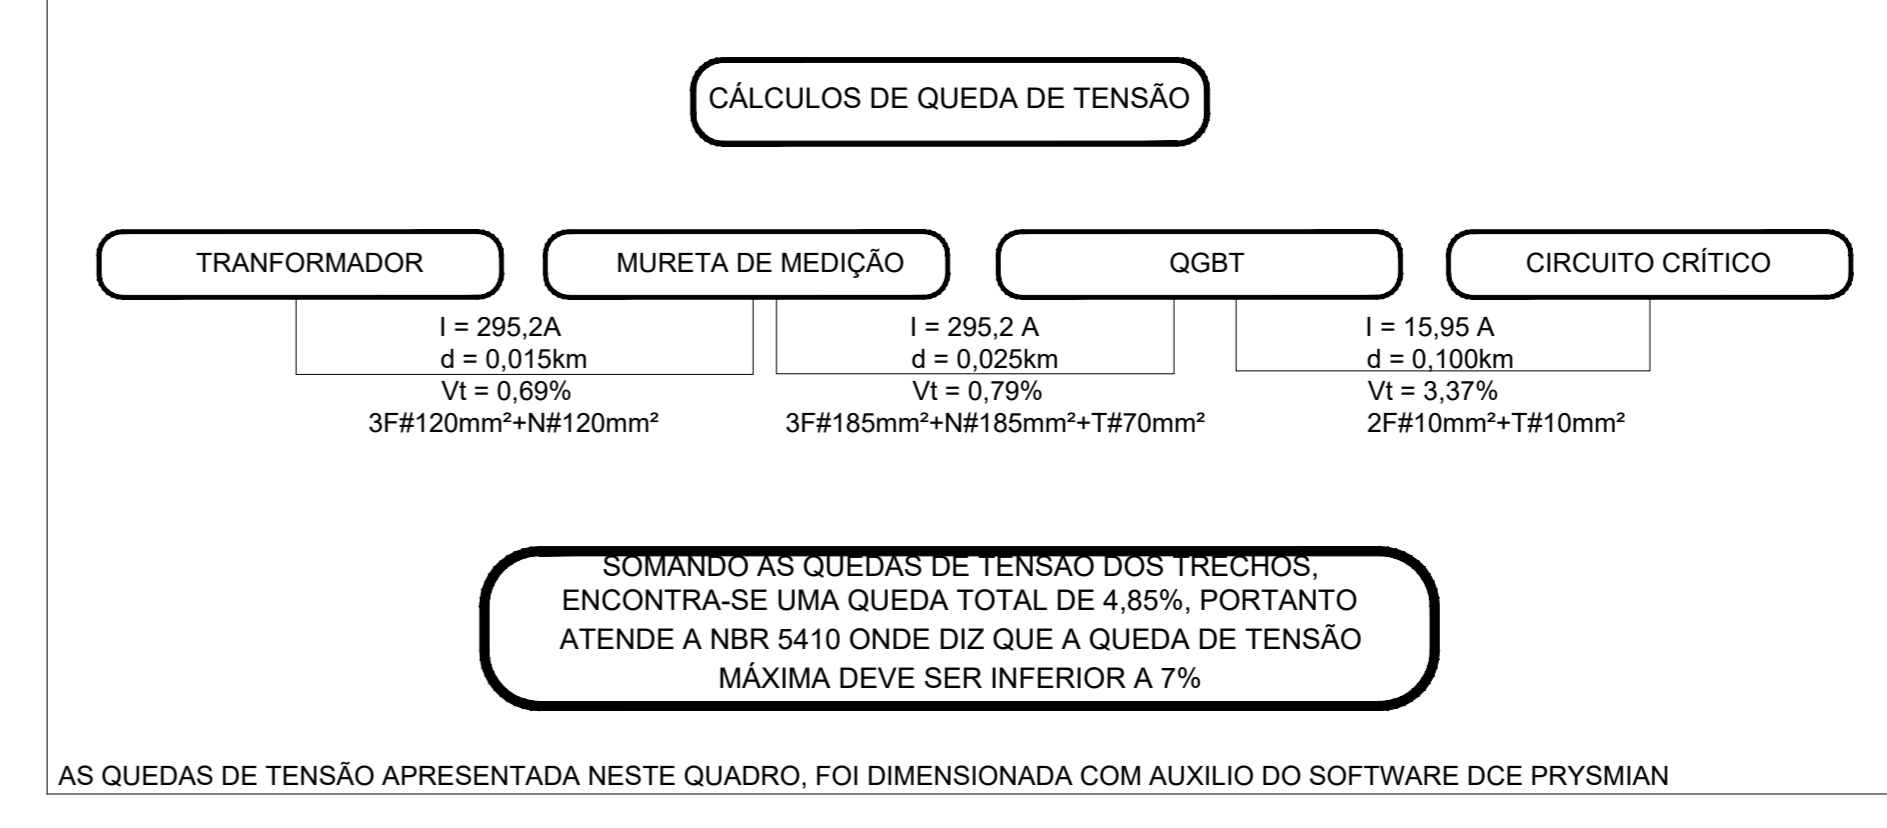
CÁLCULOS DE QUEDA DE TENSÃO

TRANFORMADOR

MURETA DE MEDIÇÃO

QGBT

CIRCUITO CRÍTICO

I = 295,2A
d = 0,015km
Vt = 0,69%
3F#120mm²+N#120mm²

I = 295,2 A
d = 0,025km
Vt = 0,79%
3F#185mm²+N#185mm²+T#70mm²

I = 15,95 A
d = 0,100km
Vt = 3,37%
2F#10mm²+T#10mm²

SOMANDO AS QUEDAS DE TENSÃO DOS TRECHOS, ENCONTRA-SE UMA QUEDA TOTAL DE 4,85%, PORTANTO ATENDE A NBR 5410 ONDE DIZ QUE A QUEDA DE TENSÃO MÁXIMA DEVE SER INFERIOR A 7%

AS QUEDAS DE TENSÃO APRESENTADA NESTE QUADRO, FOI DIMENSIONADA COM AUXILIO DO SOFTWARE DCE PRYSMIAN